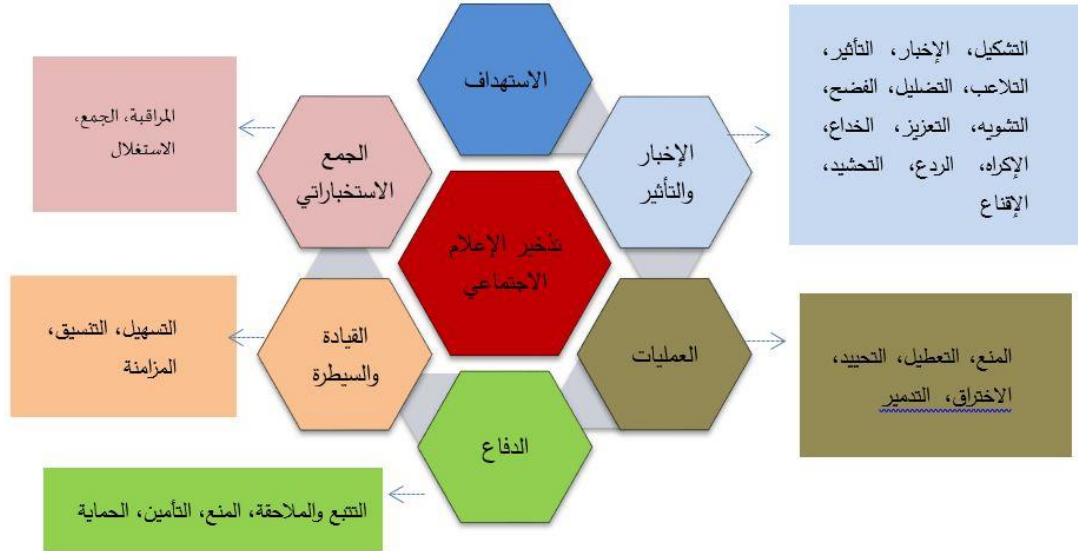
الاستهداف

التشكيل، الإخبار، التأثير، التلاعب، التضليل، الفضح، التشويه، التعزيز، الخداع، الإكراه، الردع، التحشيد، الإقناع

الإخبار والتأثير

المراقبة، الجمع، الاستغلال

الجمع الاستخباراتي

تسخير الإعلام الاجتماعي

القيادة والسيطرة

التسهيل، التنسيق، المزامنة

العمليات

المنع، التعطيل، التحييد، الاختراق، التدمير

الدفاع

التتبع والملاحقة، المنع، التأمين، الحماية